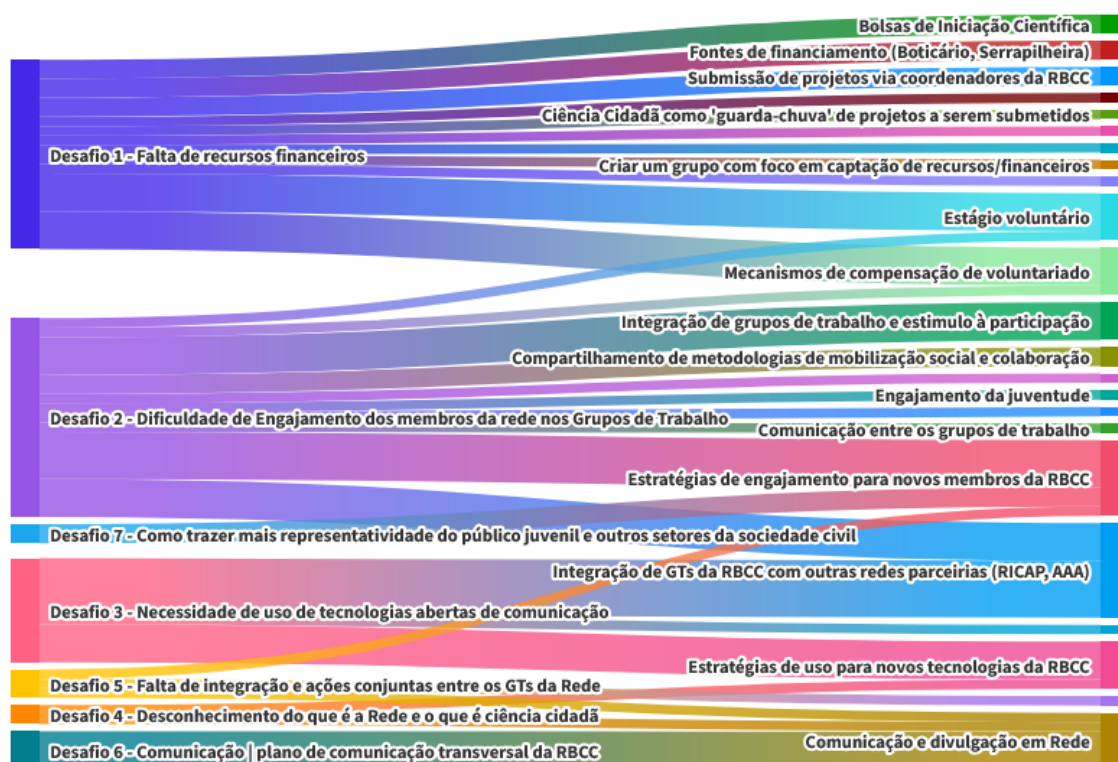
Bolsas de Iniciação Científica
Fontes de financiamento (Boticário, Serrapilheira)
Submissão de projetos via coordenadores da RBCC
Ciência Cidadã como 'guarda-chuva' de projetos a serem submetidos
Desafio 1 - Falta de recursos financeiros
Criar um grupo com foco em captação de recursos/financeiros
Estágio voluntário
Mecanismos de compensação de voluntariado
Integração de grupos de trabalho e estimulo à participação
Compartilhamento de metodologias de mobilização social e colaboração
Engajamento da juventude
Desafio 2 - Dificuldade de Engajamento dos membros da rede nos Grupos de Trabalho
Comunicação entre os grupos de trabalho
Estratégias de engajamento para novos membros da RBCC
Desafio 7 - Como trazer mais representatividade do público juvenil e outros setores da sociedade civil
Integração de GTs da RBCC com outras redes parceiras (RICAP, AAA)
Desafio 3 - Necessidade de uso de tecnologias abertas de comunicação
Estratégias de uso para novos tecnologias da RBCC
Desafio 5 - Falta de integração e ações conjuntas entre os GTs da Rede
Desafio 4 - Desconhecimento do que é a Rede e o que é ciência cidadã
Comunicação e divulgação em Rede
Desafio 6 - Comunicação | plano de comunicação transversal da RBCC